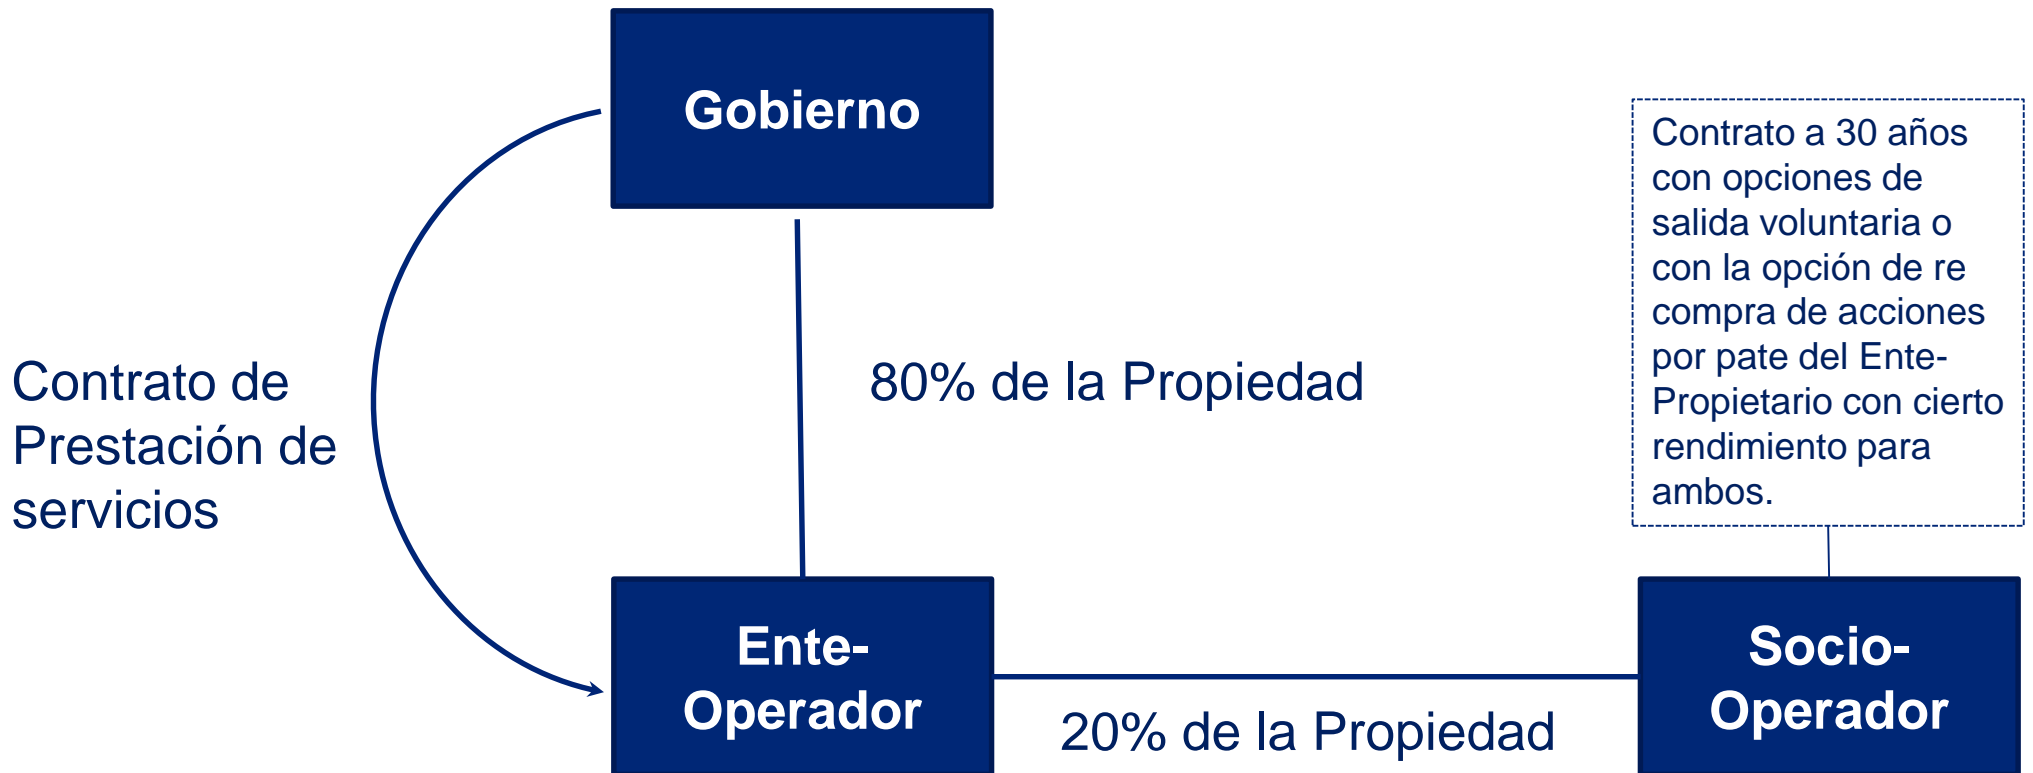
Gobierno

Contrato a 30 años con opciones de salida voluntaria o con la opción de re compra de acciones por pate del Ente-Propietario con cierto rendimiento para ambos.

Contrato de Prestación de servicios

80% de la Propiedad

Ente-Operador

Socio-Operador

20% de la Propiedad